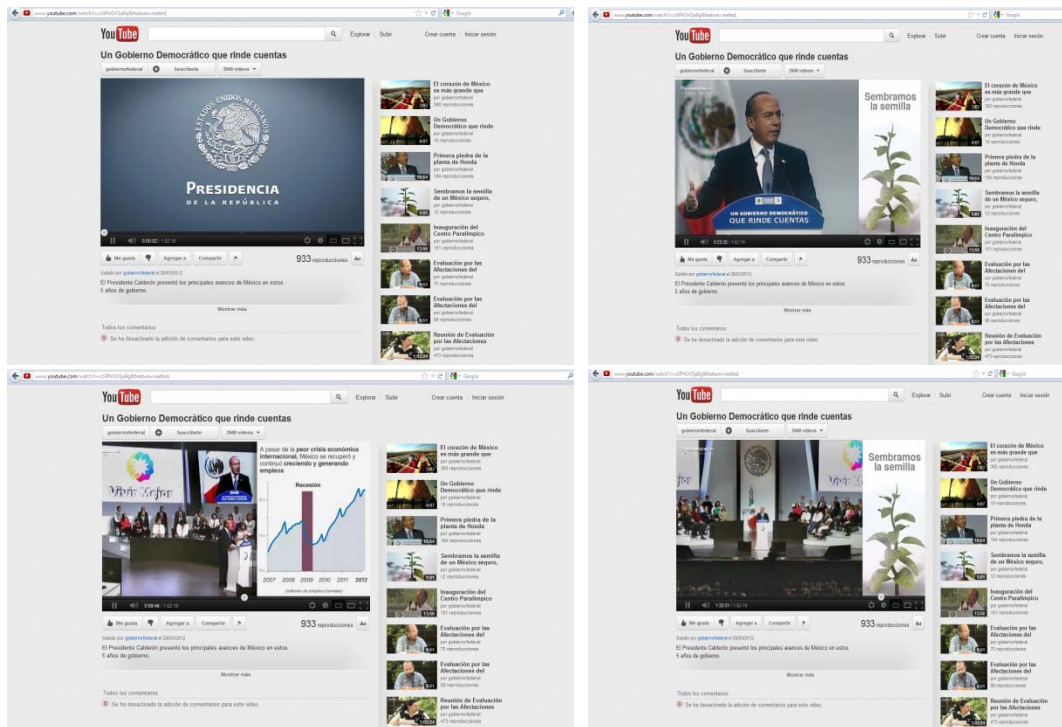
www.youtube.com/watch?v=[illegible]&feature=relmfu

YouTube

Explorar Subir Crear cuenta Iniciar sesión

Un Gobierno Democrático que rinde cuentas

gobiernofederal Suscribirte 3949 videos

ESTADOS UNIDOS MEXICANOS
PRESIDENCIA
DE LA REPÚBLICA

0:00:02 / 1:02:19

Me gusta Agregar a Compartir

933 reproducciones

Subido por gobiernofederal el 28/03/2012
El Presidente Calderón presentó los principales avances de México en estos 5 años de gobierno.

Mostrar más

Todos los comentarios
Se ha desactivado la adición de comentarios para este video.

El corazón de México es más grande que
por gobiernofederal
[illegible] reproducciones

Un Gobierno Democrático que rinde
por gobiernofederal
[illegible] reproducciones

Primera piedra de la planta de Honda
por gobiernofederal
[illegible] reproducciones

Sembramos la semilla de un México seguro,
por gobiernofederal
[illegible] reproducciones

Inauguración del Centro Paralímpico
por gobiernofederal
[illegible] reproducciones

Evaluación por las Afectaciones del
por gobiernofederal
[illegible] reproducciones

Evaluación por las Afectaciones del
por gobiernofederal
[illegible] reproducciones

Reunión de Evaluación por las Afectaciones
por gobiernofederal
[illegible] reproducciones

Sembramos la semilla

UN GOBIERNO DEMOCRÁTICO QUE RINDE CUENTAS

0:23:20 / 1:02:19

A pesar de la peor crisis económica internacional, México se recuperó y continuó creciendo y generando empleos

Recesión

2007 2008 2009 2010 2011 2012

(Millones de empleos formales)

Vivir Mejor

0:59:46 / 1:02:19

1:32:31 / 1:02:19